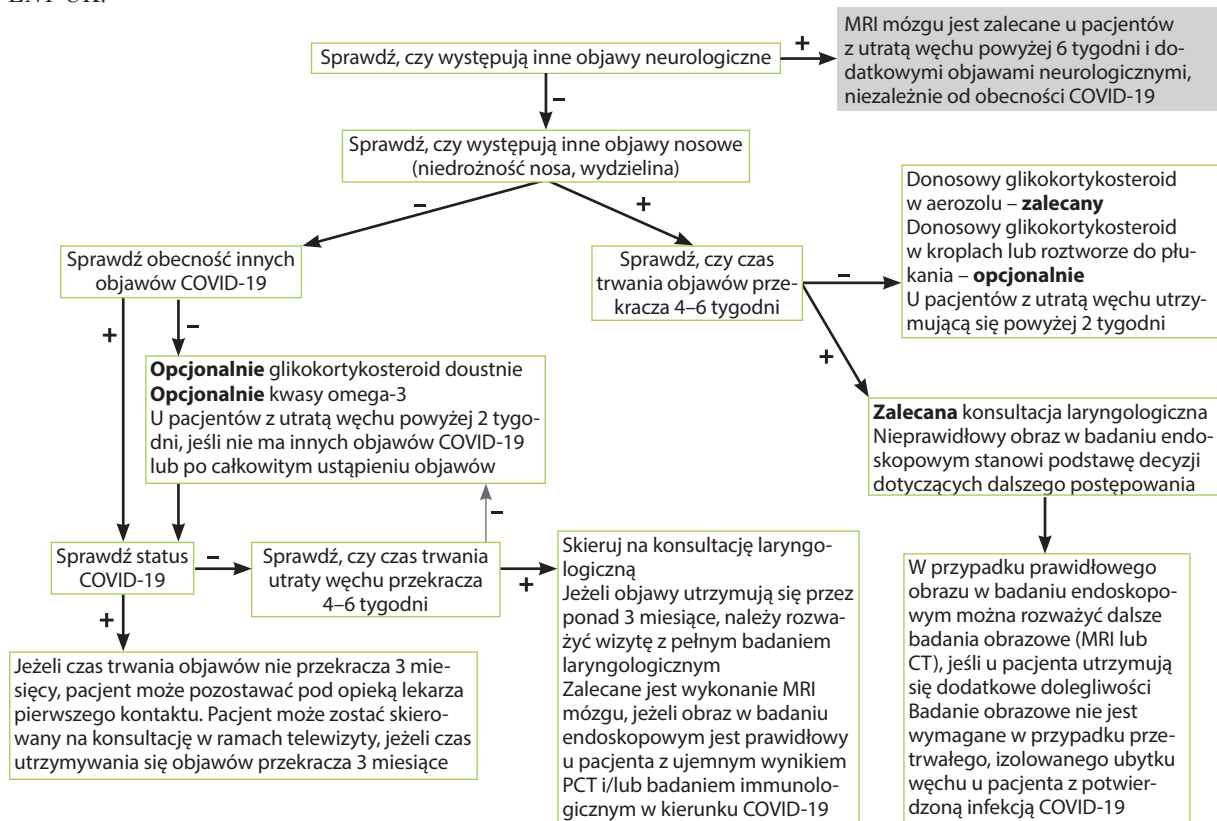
ENT-UK.

Sprawdź, czy występują inne objawy neurologiczne

+

MRI mózgu jest zalecane u pacjentów z utratą węchu powyżej 6 tygodni i dodatkowymi objawami neurologicznymi, niezależnie od obecności COVID-19

–

Sprawdź, czy występują inne objawy nosowe (niedrożność nosa, wydzielina)

–

+

Sprawdź obecność innych objawów COVID-19

Sprawdź, czy czas trwania objawów przekracza 4–6 tygodni

–

Donosowy glikokortykosteroid w aerozolu – **zalecany**
Donosowy glikokortykosteroid w kroplach lub roztworze do płukania – **opcjonalnie**
U pacjentów z utratą węchu utrzymującą się powyżej 2 tygodni

+

–

**Opcjonalnie** glikokortykosteroid doustnie
**Opcjonalnie** kwasy omega-3
U pacjentów z utratą węchu powyżej 2 tygodni, jeśli nie ma innych objawów COVID-19 lub po całkowitym ustąpieniu objawów

+

**Zalecana** konsultacja laryngologiczna
Nieprawidłowy obraz w badaniu endoskopowym stanowi podstawę decyzji dotyczących dalszego postępowania

–

Sprawdź status COVID-19

–

Sprawdź, czy czas trwania utraty węchu przekracza 4–6 tygodni

+

Skieruj na konsultację laryngologiczną
Jeżeli objawy utrzymują się przez ponad 3 miesiące, należy rozważyć wizytę z pełnym badaniem laryngologicznym
Zalecane jest wykonanie MRI mózgu, jeżeli obraz w badaniu endoskopowym jest prawidłowy u pacjenta z ujemnym wynikiem PCT i/lub badaniem immunologicznym w kierunku COVID-19

W przypadku prawidłowego obrazu w badaniu endoskopowym można rozważyć dalsze badania obrazowe (MRI lub CT), jeśli u pacjenta utrzymują się dodatkowe dolegliwości
Badanie obrazowe nie jest wymagane w przypadku przetrwałego, izolowanego ubytku węchu u pacjenta z potwierdzoną infekcją COVID-19

+

Jeżeli czas trwania objawów nie przekracza 3 miesięcy, pacjent może pozostawać pod opieką lekarza pierwszego kontaktu. Pacjent może zostać skierowany na konsultację w ramach telewizyty, jeżeli czas utrzymywania się objawów przekracza 3 miesiące